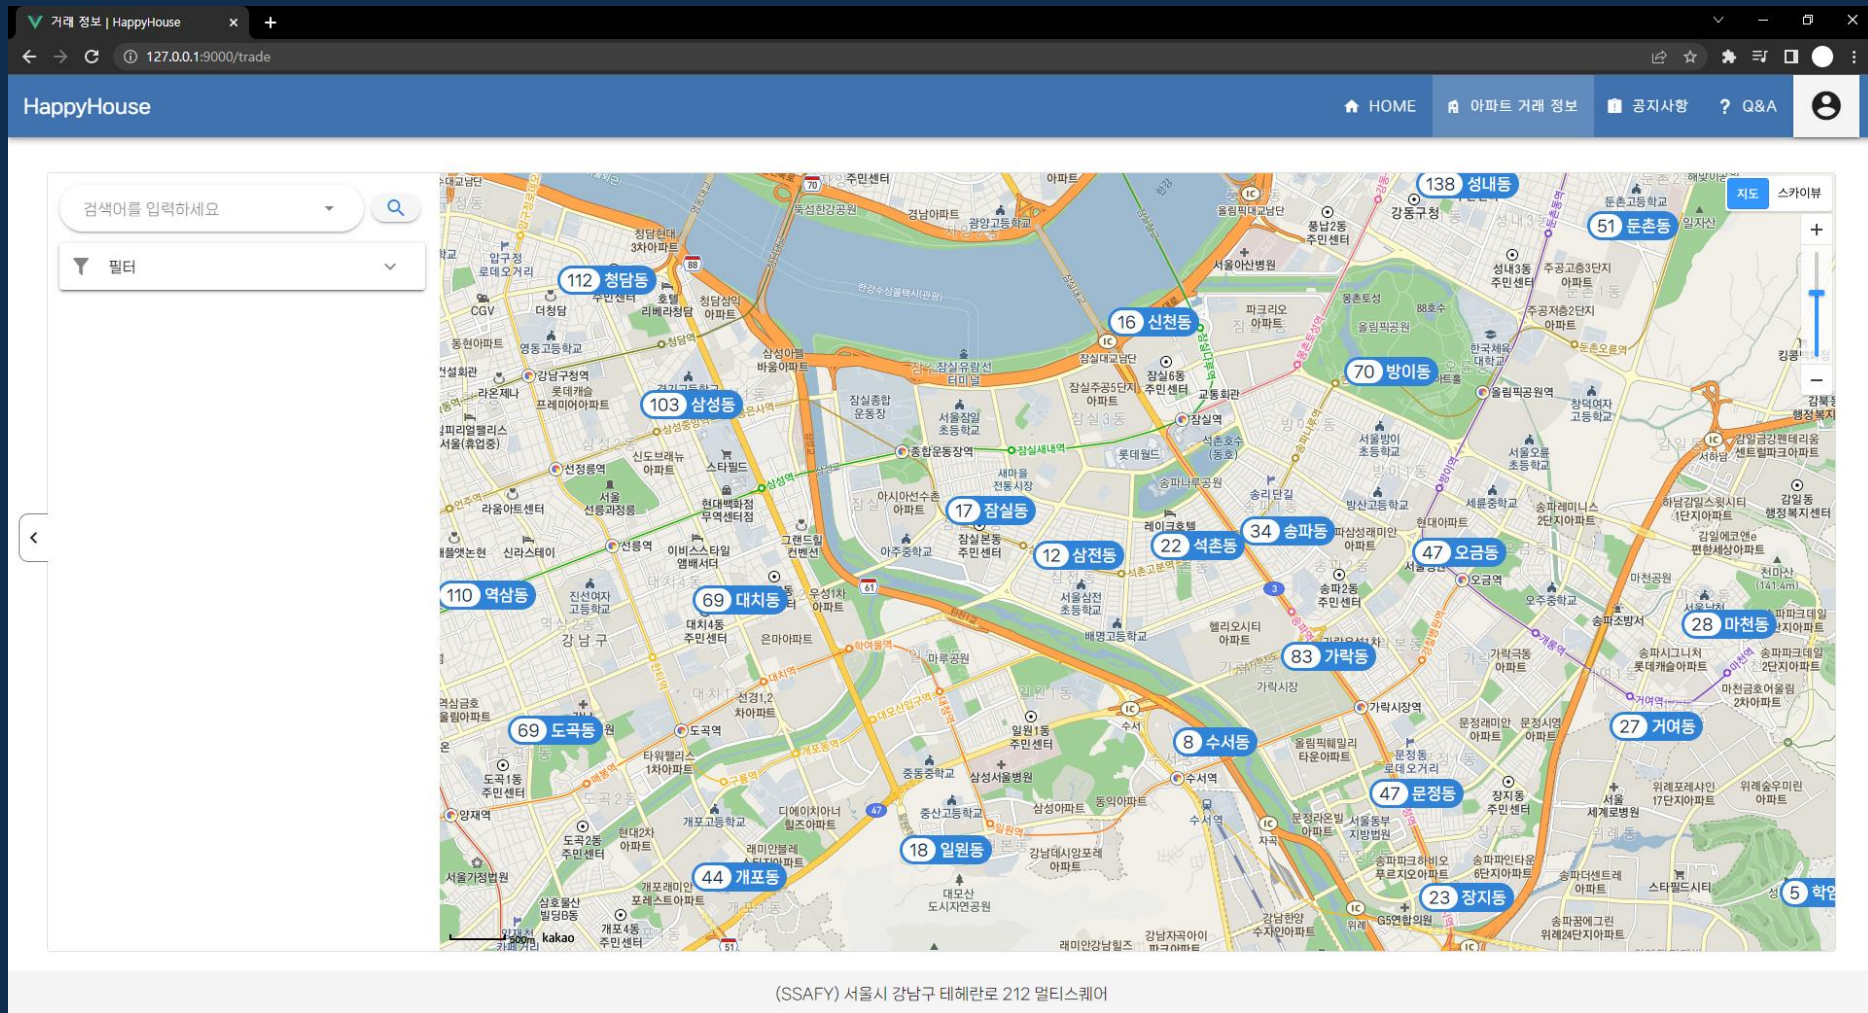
거래 정보 | HappyHouse
127.0.0.1:9000/trade

HappyHouse
HOME
아파트 거래 정보
공지사항
Q&A

검색어를 입력하세요
필터

지도
스카이뷰

138 성내동
51 둔촌동
112 청담동
16 신천동
70 방이동
103 삼성동
17 잠실동
12 삼전동
22 석촌동
34 송파동
47 오금동
110 역삼동
69 대치동
28 마천동
83 가락동
69 도곡동
8 수서동
27 거여동
47 문정동
18 일원동
44 개포동
23 장지동
5 학암

청담동
잠실동
삼성동
강남구
대치동
수서역
도곡역
선릉역
잠실역
종합운동장역
가락시장역
오금역
서울아산병원
삼성서울병원
롯데월드
올림픽공원

500m
kakao

(SSAFY) 서울시 강남구 테헤란로 212 멀티스퀘어